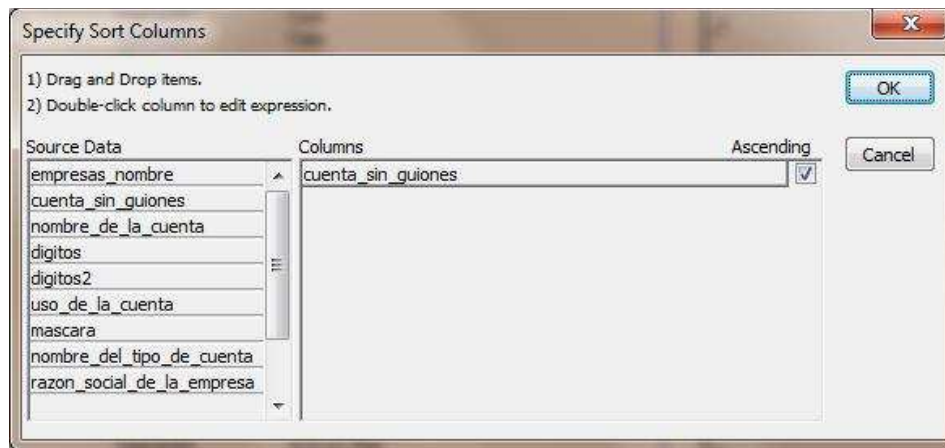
Specify Sort Columns

1) Drag and Drop items.
2) Double-click column to edit expression.

OK

Cancel

Source Data

empresas_nombre
cuenta_sin_guiones
nombre_de_la_cuenta
digitos
digitos2
uso_de_la_cuenta
mascara
nombre_del_tipo_de_cuenta
razon_social_de_la_empresa

Columns

Ascending

cuenta_sin_guiones